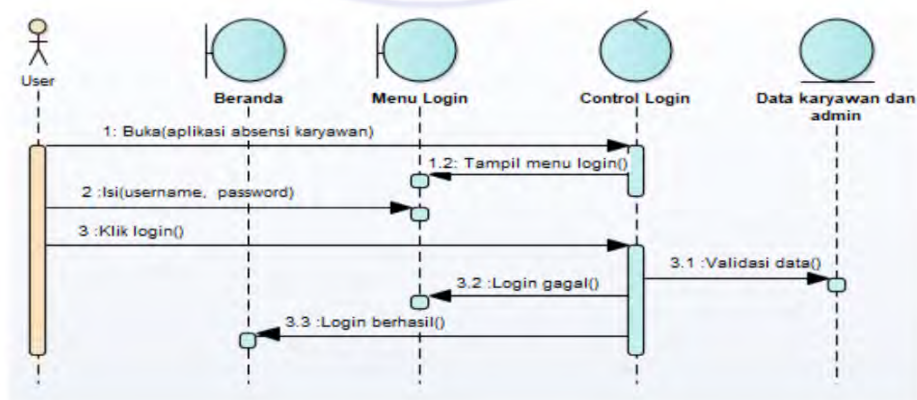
User

Beranda

Menu Login

Control Login

Data karyawan dan admin

1: Buka(aplikasi absensi karyawan)

1.2: Tampil menu login()

2 :Isi(username, password)

3 :Klik login()

3.1 :Validasi data()

3.2 :Login gagal()

3.3 :Login berhasil()